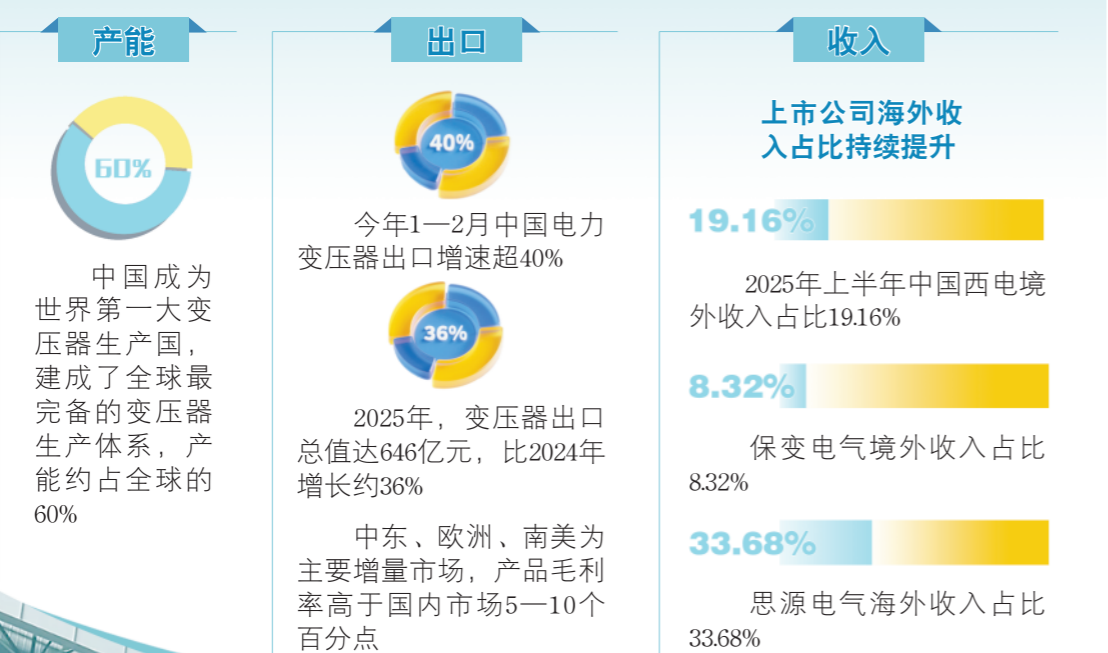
产能

60%

中国成为世界第一大变压器生产国，建成了全球最完备的变压器生产体系，产能约占全球的60%

出口

40%

今年1—2月中国电力变压器出口增速超40%

36%

2025年，变压器出口总值达646亿元，比2024年增长约36%

中东、欧洲、南美为主要增量市场，产品毛利率高于国内市场5—10个百分点

收入

上市公司海外收入占比持续提升

19.16%

2025年上半年中国西电境外收入占比19.16%

8.32%

保变电气境外收入占比8.32%

33.68%

思源电气海外收入占比33.68%